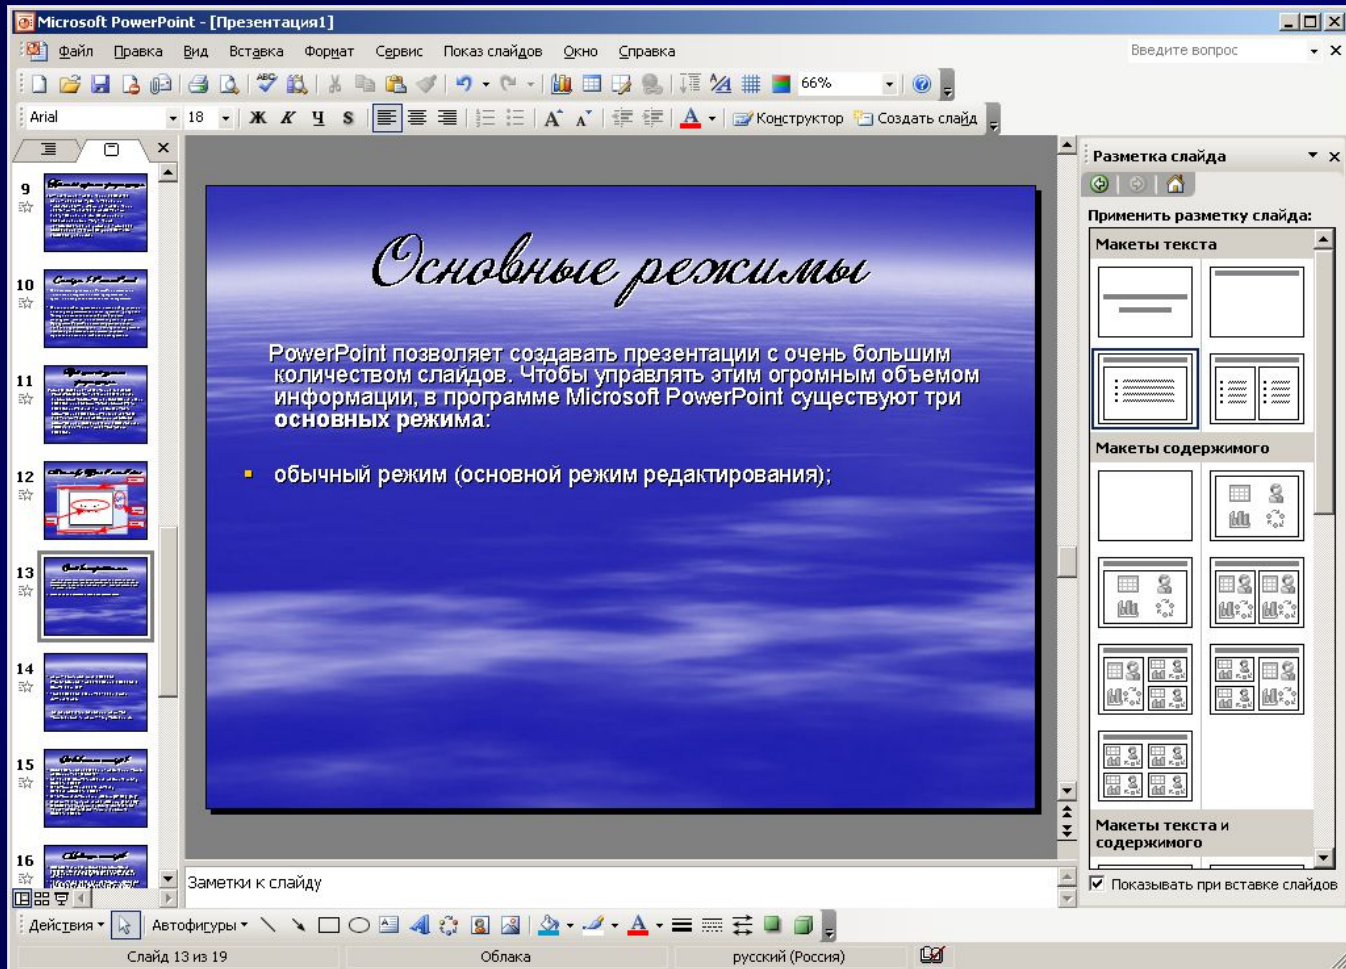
Microsoft PowerPoint - [Презентация1]

Файл Правка Вид Вставка Формат Сервис Показ слайдов Окно Справка

Введите вопрос

66%

Arial 18 Ж К Ч S

Конструктор Создать слайд

9
10
11
12
13
14
15
16

Основные режимы

PowerPoint позволяет создавать презентации с очень большим количеством слайдов. Чтобы управлять этим огромным объемом информации, в программе Microsoft PowerPoint существуют три **основных режима**:

- обычный режим (основной режим редактирования);

Заметки к слайду

Разметка слайда

Применить разметку слайда:

Макеты текста

Макеты содержимого

Макеты текста и содержимого

Показывать при вставке слайдов

Действия Автофигуры

Слайд 13 из 19 Облака русский (Россия)